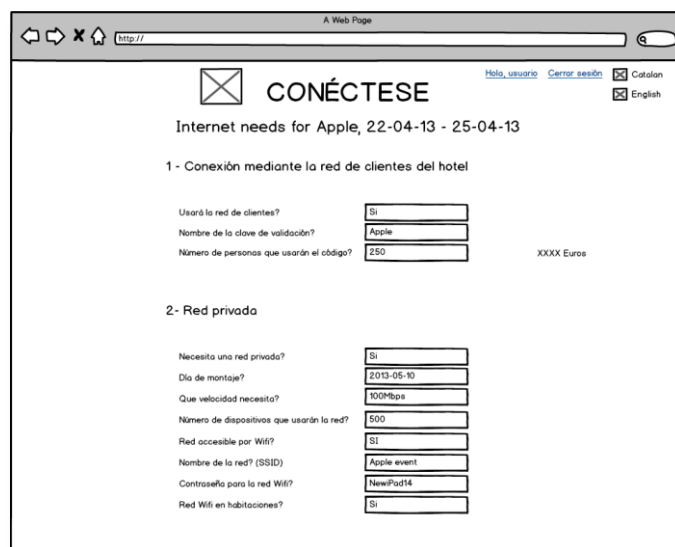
A Web Page

http://

CONÉCTESE

Hola, usuario Cerrar sesión

Catalan

English

Internet needs for Apple, 22-04-13 - 25-04-13

1 - Conexión mediante la red de clientes del hotel

Usará la red de clientes? Si

Nombre de la clave de validación? Apple

Número de personas que usarán el código? 250

XXXX Euros

2- Red privada

Necesita una red privada? Si

Día de montaje? 2013-05-10

Que velocidad necesita? 100Mbps

Número de dispositivos que usarán la red? 500

Red accesible por Wifi? SI

Nombre de la red? (SSID) Apple event

Contraseña para la red Wifi? NewiPad14

Red Wifi en habitaciones? Si